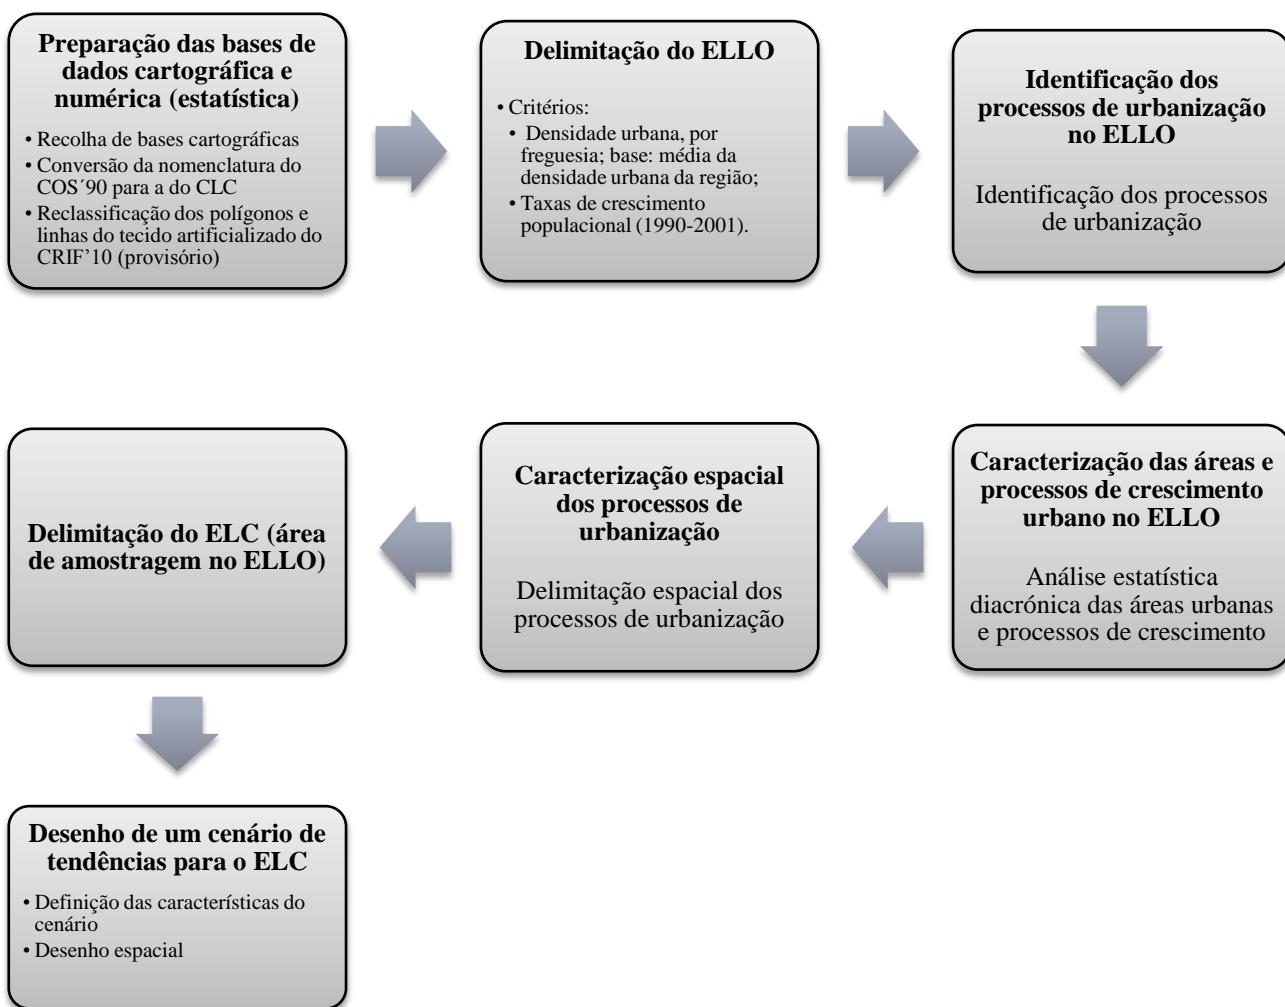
**Preparação das bases de dados cartográfica e numérica (estatística)**

• Recolha de bases cartográficas
• Conversão da nomenclatura do COS´90 para a do CLC
• Reclassificação dos polígonos e linhas do tecido artificializado do CRIF'10 (provisório)

**Delimitação do ELLO**

• Critérios:
• Densidade urbana, por freguesia; base: média da densidade urbana da região;
• Taxas de crescimento populacional (1990-2001).

**Identificação dos processos de urbanização no ELLO**

Identificação dos processos de urbanização

**Caracterização das áreas e processos de crescimento urbano no ELLO**

Análise estatística diacrónica das áreas urbanas e processos de crescimento

**Caracterização espacial dos processos de urbanização**

Delimitação espacial dos processos de urbanização

**Delimitação do ELC (área de amostragem no ELLO)**

**Desenho de um cenário de tendências para o ELC**

• Definição das características do cenário
• Desenho espacial